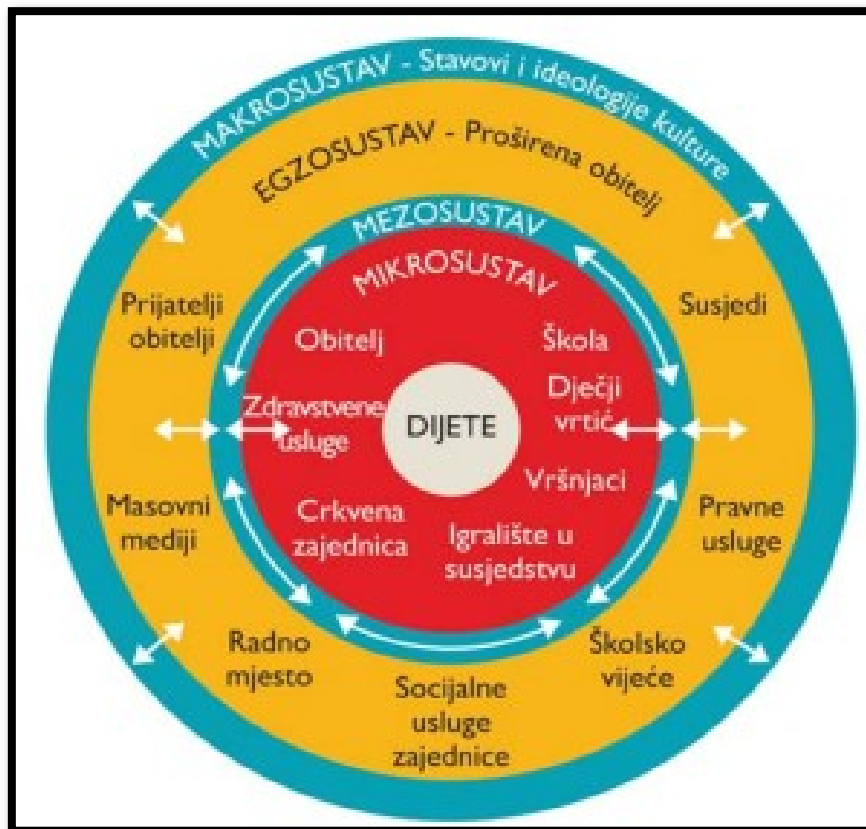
MAKROSUSTAV - Stavovi i ideologije kulture

EGZOSUSTAV - Proširena obitelj

MEZOSUSTAV

MIKROSUSTAV

Prijatelji obitelji

Susjedi

Obitelj

Škola

Zdravstvene usluge

DIJETE

Dječji vrtić

Vršnjaci

Masovni mediji

Crkvena zajednica

Igralište u susjedstvu

Pravne usluge

Radno mjesto

Socijalne usluge zajednice

Školsko vijeće